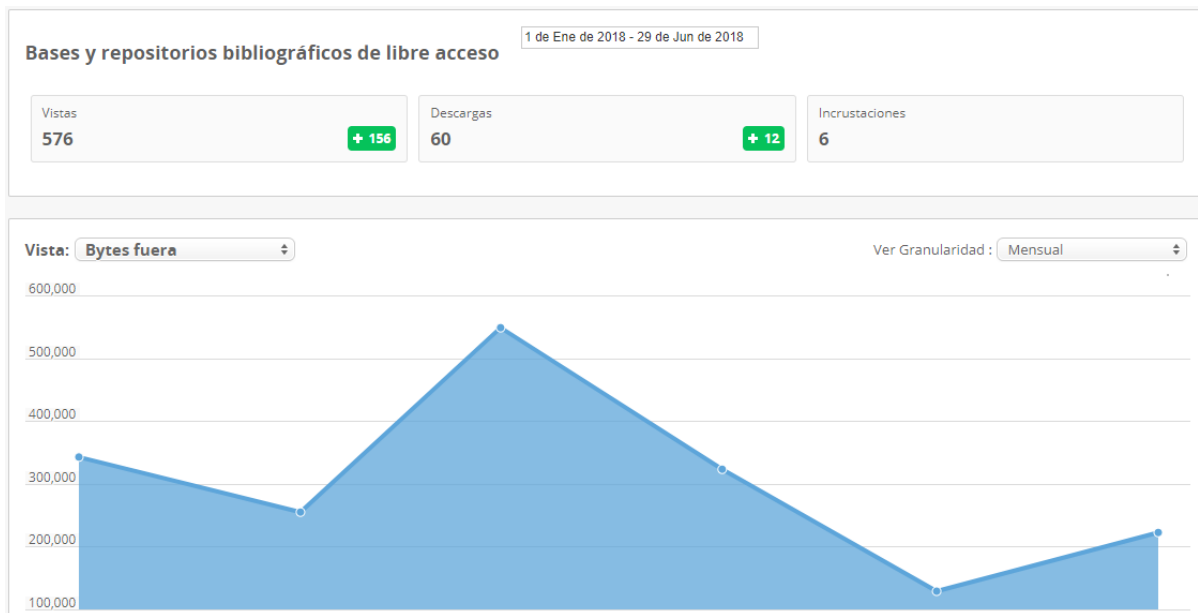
Bases y repositorios bibliográficos de libre acceso

1 de Ene de 2018 - 29 de Jun de 2018

Vistas
576
+ 156

Descargas
60
+ 12

Incrustaciones
6

Vista: Bytes fuera

Ver Granularidad : Mensual

600,000
500,000
400,000
300,000
200,000
100,000